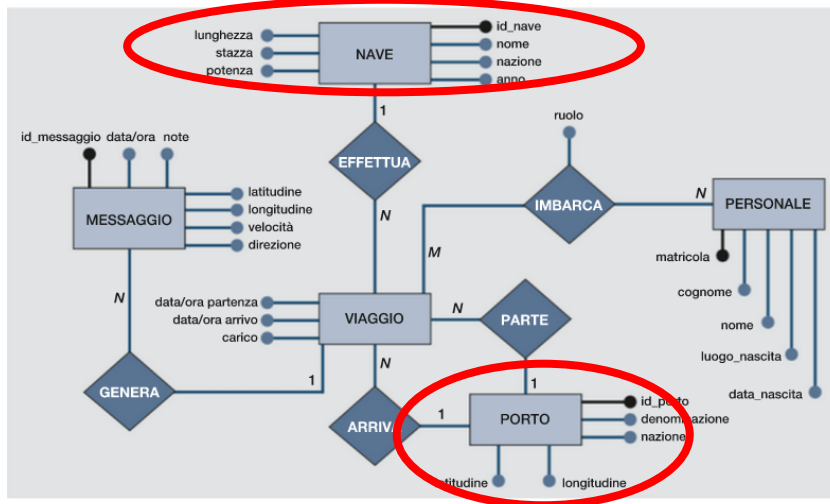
lunghezza
stazza
potenza
NAVE
id_nave
nome
nazione
anno
1
EFFETTUA
N
id_messaggio data/ora note
MESSAGGIO
latitudine
longitudine
velocità
direzione
ruolo
IMBARCA
N
PERSONALE
M
matricola
cognome
nome
luogo_nascita
data_nascita
N
data/ora partenza
data/ora arrivo
carico
VIAGGIO
N
PARTE
N
1
GENERA
1
1
ARRIV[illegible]
1
PORTO
id_p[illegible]rto
denom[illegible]azione
nazione
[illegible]titudine
longitudine